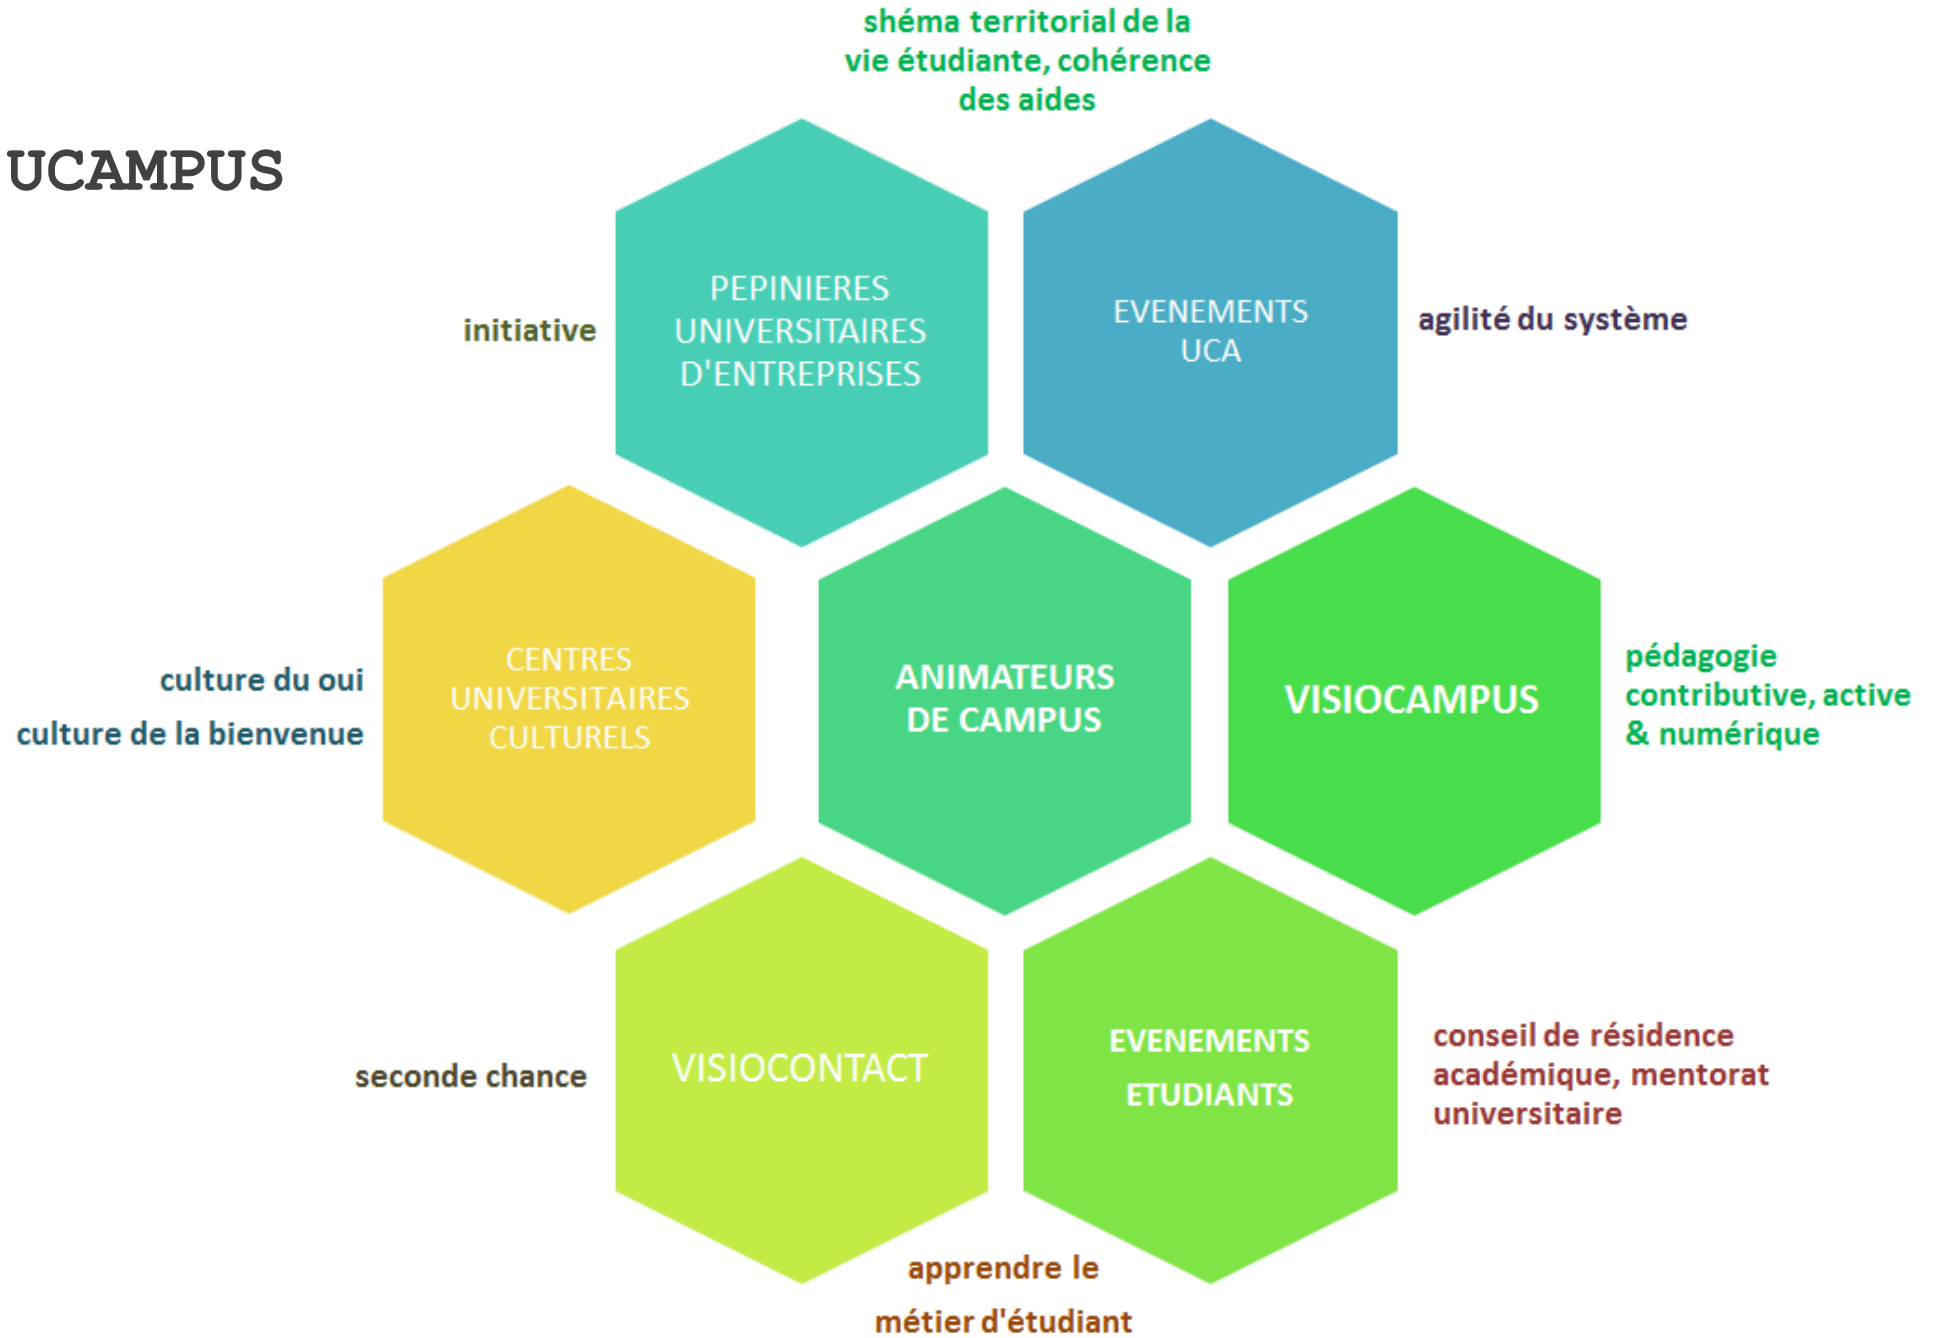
shéma territorial de la vie étudiante, cohérence des aides

UCAMPUS

initiative

PEPINIERES UNIVERSITAIRES D'ENTREPRISES

EVENEMENTS UCA

agilité du système

culture du oui

culture de la bienvenue

CENTRES UNIVERSITAIRES CULTURELS

ANIMATEURS DE CAMPUS

VISIOCAMPUS

pédagogie contributive, active & numérique

seconde chance

VISIOCONTACT

EVENEMENTS ETUDIANTS

conseil de résidence académique, mentorat universitaire

apprendre le métier d'étudiant